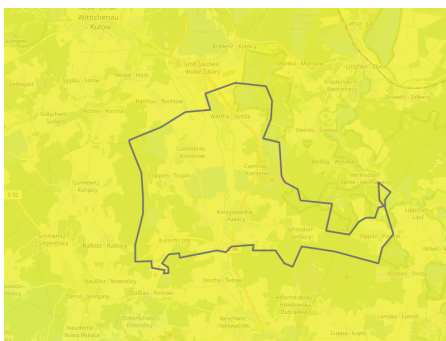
Wittichenau
Kulow
Sdźenk
Lohsa · Łaz
Koblenz · Koblicy
Groß Särchen
Wulke Ždźary
Mortka · Mortkow
Dubring
Saalau · Salow
Hoske · Hózk
Knappenrode
Hórnikecy
Rachlau · Rachlow
Dreiweibern · Tři žony
Sollschwitz
Sulšecy
Kotten · Kotna
Wartha · Stróža
Spreewitz · Šprjejcy
Cunnersdorf
Kunjecy
Weißig · Wysoka
Hermsdorf
Spree · Hermanecy
Truppen · Trupin
Caminau
Kamjenej
Lippitsch
Lipič
Litschen
Lisče
Königswartha
Rakecy
Uhyst · Delni Wujězd
Lomske
Łomsk
Commerau
Komorow
Neschwitz
Njeswačidło
Kauppa
Kopšin
Lieske
Lěskej
Särchen
Zdźar
Zescha
Cažow
Klix
Klukš
Holscha
Holešow
Milkel
Minakał
Lömischau
Lemišow
Luppa · Łupoj
Caßlau
Koslow
Kalbitz
Kałbicy
Wawitz
Wawicy
Neudorf
Nowa Wjes
Brösa · Brězyna
Dubrauke · Dubrawka
Pietzschwitz
Běčicy
Zschillichau
Čělchow
Kleinholscha
Holešowk
Luppa · Łupoj
Wetro · Wětrow
Lauske
Łusk
B 96
Sdier · Zdźěr